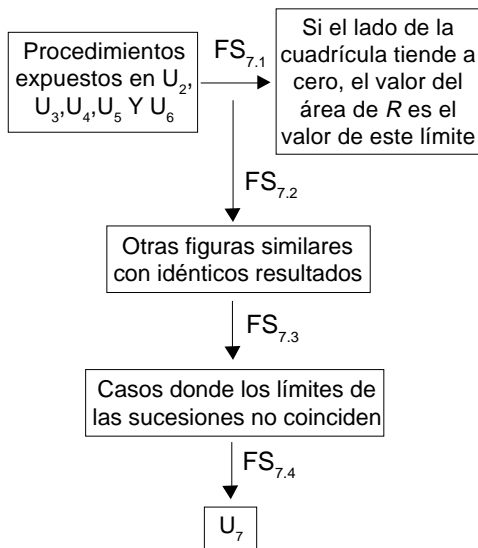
Procedimientos expuestos en $U_2$, $U_3$,$U_4$,$U_5$ Y $U_6$

$FS_{7.1}$

Si el lado de la cuadrícula tiende a cero, el valor del área de *R* es el valor de este límite

$FS_{7.2}$

Otras figuras similares con idénticos resultados

$FS_{7.3}$

Casos donde los límites de las sucesiones no coinciden

$FS_{7.4}$

$U_7$